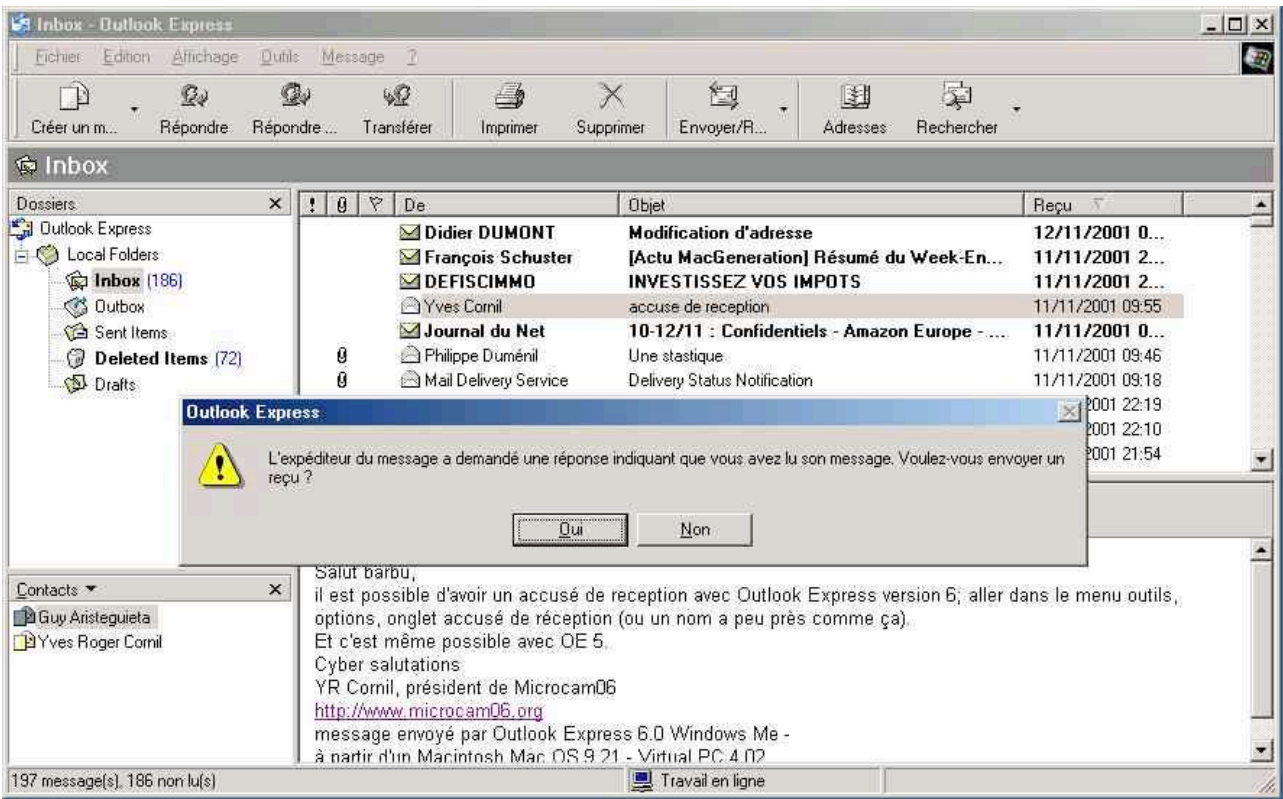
Inbox - Outlook Express

Fichier Edition Affichage Outils Message ?

Créer un m... Répondre Répondre ... Transférer Imprimer Supprimer Envoyer/R... Adresses Rechercher

Inbox

Dossiers

Outlook Express
Local Folders
Inbox (186)
Outbox
Sent Items
Deleted Items (72)
Drafts

| ! | 0 | ▽ | De | Objet | Reçu |
|---|---|---|---|---|---|
| | | | Didier DUMONT | Modification d'adresse | 12/11/2001 0... |
| | | | François Schuster | [Actu MacGeneration] Résumé du Week-En... | 11/11/2001 2... |
| | | | DEFISCIMMO | INVESTISSEZ VOS IMPOTS | 11/11/2001 2... |
| | | | Yves Cornil | accuse de reception | 11/11/2001 09:55 |
| | | | Journal du Net | 10-12/11 : Confidentiels - Amazon Europe - ... | 11/11/2001 0... |
| | 0 | | Philippe Duménil | Une stastique | 11/11/2001 09:46 |
| | 0 | | Mail Delivery Service | Delivery Status Notification | 11/11/2001 09:18 |
| | | | | | 2001 22:19 |
| | | | | | 2001 22:10 |
| | | | | | 2001 21:54 |

Outlook Express

L'expéditeur du message a demandé une réponse indiquant que vous avez lu son message. Voulez-vous envoyer un reçu ?

Oui Non

Contacts
Guy Aristeguieta
Yves Roger Cornil

Salut barbu,
il est possible d'avoir un accusé de reception avec Outlook Express version 6; aller dans le menu outils, options, onglet accusé de réception (ou un nom a peu près comme ça).
Et c'est même possible avec OE 5.
Cyber salutations
YR Cornil, président de Microcam06
http://www.microcam06.org
message envoyé par Outlook Express 6.0 Windows Me -
à partir d'un Macintosh Mac OS 9.21 - Virtual PC 4.02

197 message(s), 186 non lu(s)
Travail en ligne